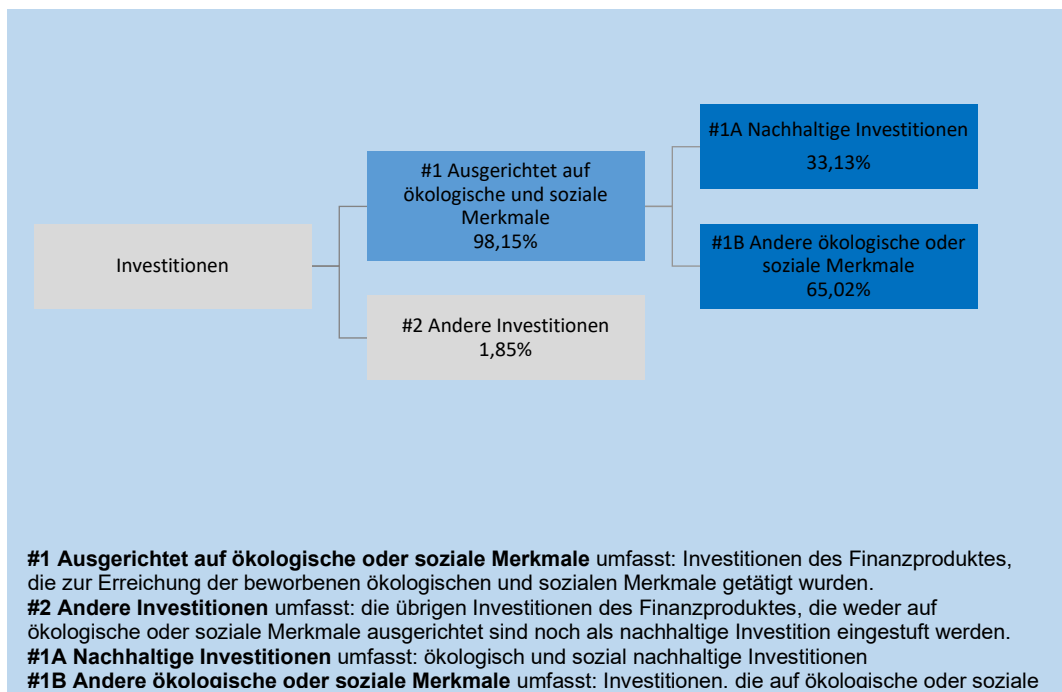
Investitionen

#1 Ausgerichtet auf ökologische und soziale Merkmale
98,15%

#2 Andere Investitionen
1,85%

#1A Nachhaltige Investitionen
33,13%

#1B Andere ökologische oder soziale Merkmale
65,02%

**#1 Ausgerichtet auf ökologische oder soziale Merkmale** umfasst: Investitionen des Finanzproduktes, die zur Erreichung der beworbenen ökologischen und sozialen Merkmale getätigt wurden.
**#2 Andere Investitionen** umfasst: die übrigen Investitionen des Finanzproduktes, die weder auf ökologische oder soziale Merkmale ausgerichtet sind noch als nachhaltige Investition eingestuft werden.
**#1A Nachhaltige Investitionen** umfasst: ökologisch und sozial nachhaltige Investitionen
**#1B Andere ökologische oder soziale Merkmale** umfasst: Investitionen, die auf ökologische oder soziale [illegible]